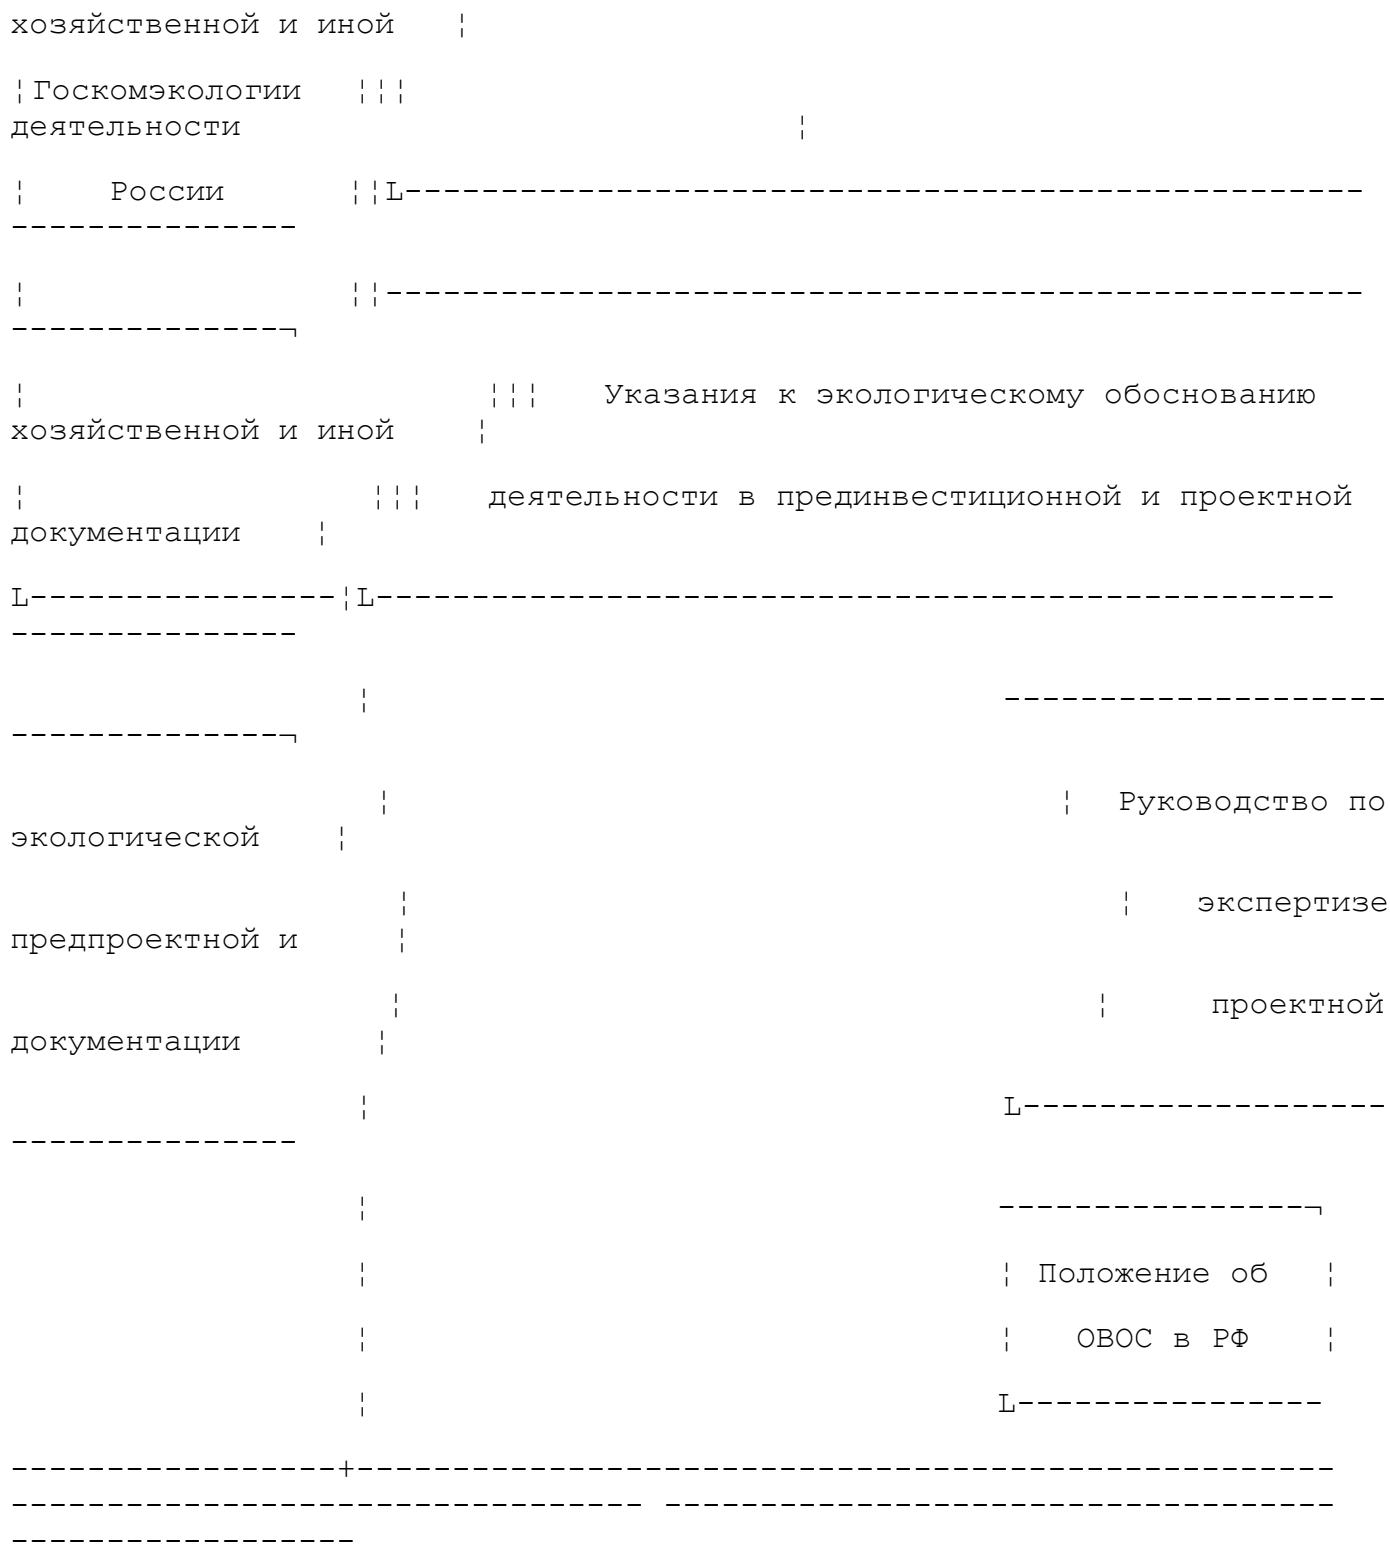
хозяйственной и иной ¦

¦Госкомэкологии ¦¦¦ деятельности ¦

¦ России ¦¦L-----------------------------------------------------------------

¦ ¦¦----------------------------------------------------------------¬

¦ ¦¦¦ Указания к экологическому обоснованию хозяйственной и иной ¦

¦ ¦¦¦ деятельности в прединвестиционной и проектной документации ¦

L---------------¦L-----------------------------------------------------------------

¦ ---------------------------------¬

¦ ¦ Руководство по экологической ¦

¦ ¦ экспертизе предпроектной и ¦

¦ ¦ проектной документации ¦

¦ L---------------------------------

¦ ---------------¬

¦ ¦ Положение об ¦

¦ ¦ ОВОС в РФ ¦

¦ L---------------

----------------+------------------------------------------------------------------------------ ----------------------------------------------------